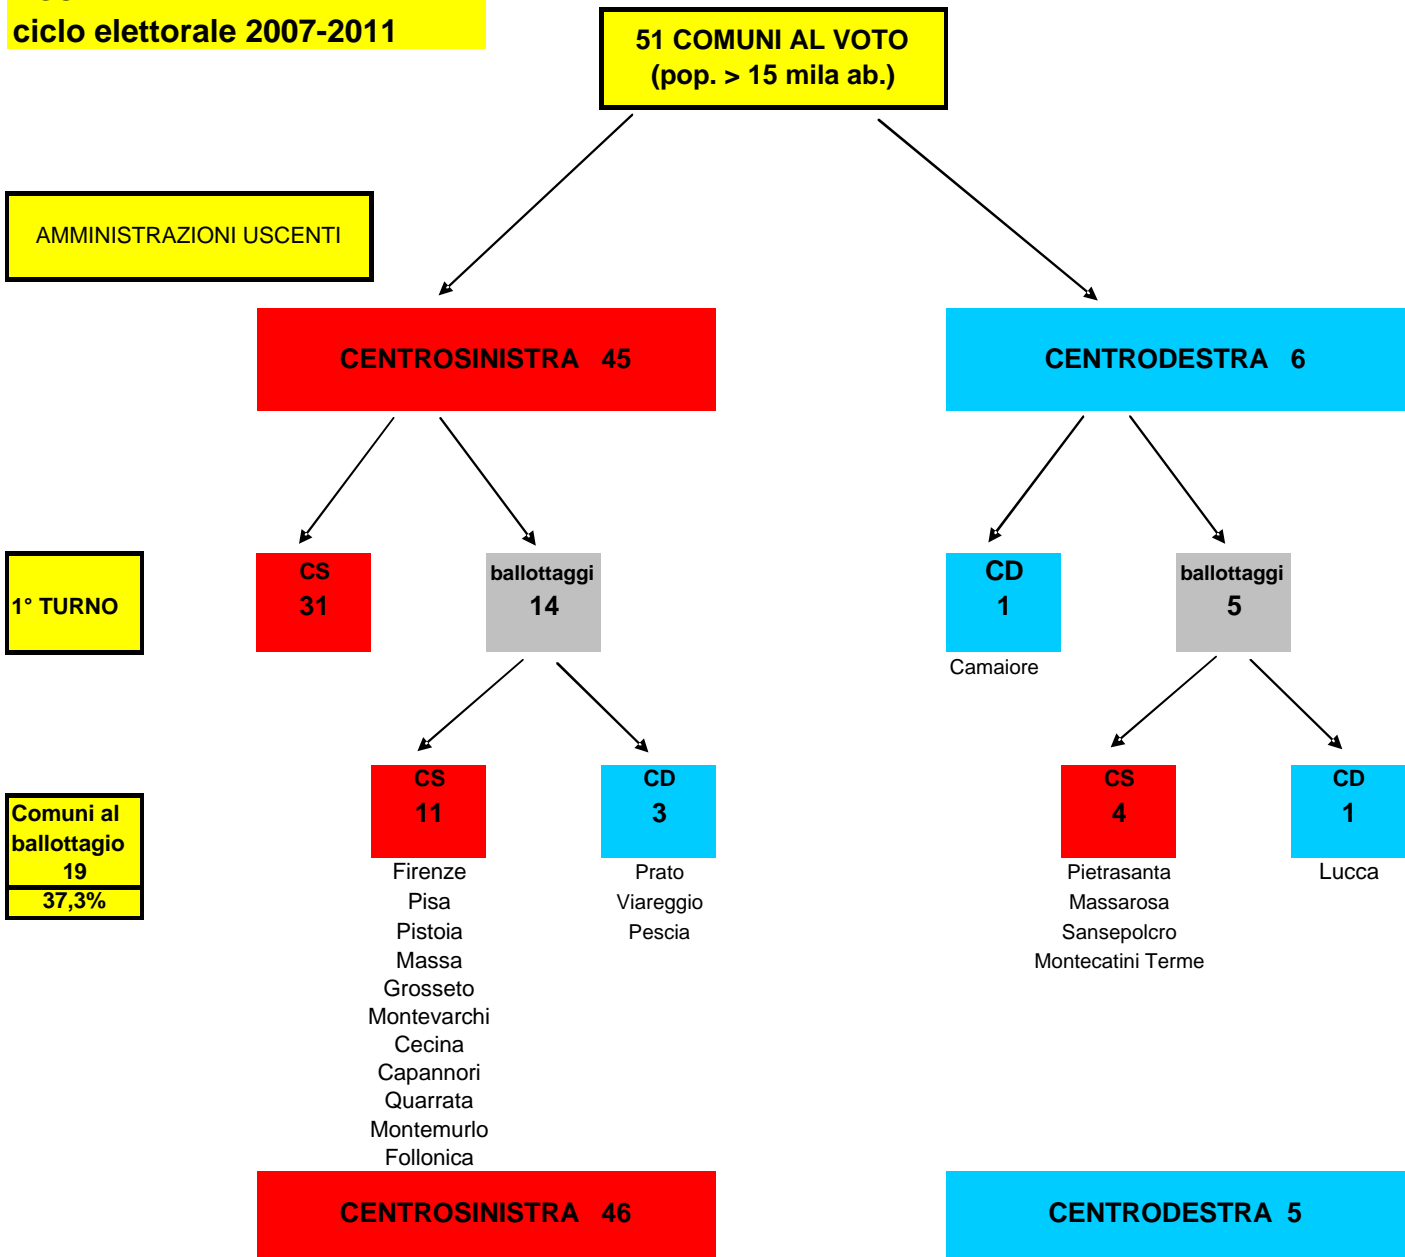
ciclo elettorale 2007-2011

51 COMUNI AL VOTO
(pop. > 15 mila ab.)

AMMINISTRAZIONI USCENTI

CENTROSINISTRA 45

CENTRODESTRA 6

1° TURNO

CS
31

ballottaggi
14

CD
1
Camaiore

ballottaggi
5

Comuni al ballottagio
19
37,3%

CS
11
Firenze
Pisa
Pistoia
Massa
Grosseto
Montevarchi
Cecina
Capannori
Quarrata
Montemurlo
Follonica

CD
3
Prato
Viareggio
Pescia

CS
4
Pietrasanta
Massarosa
Sansepolcro
Montecatini Terme

CD
1
Lucca

CENTROSINISTRA 46

CENTRODESTRA 5